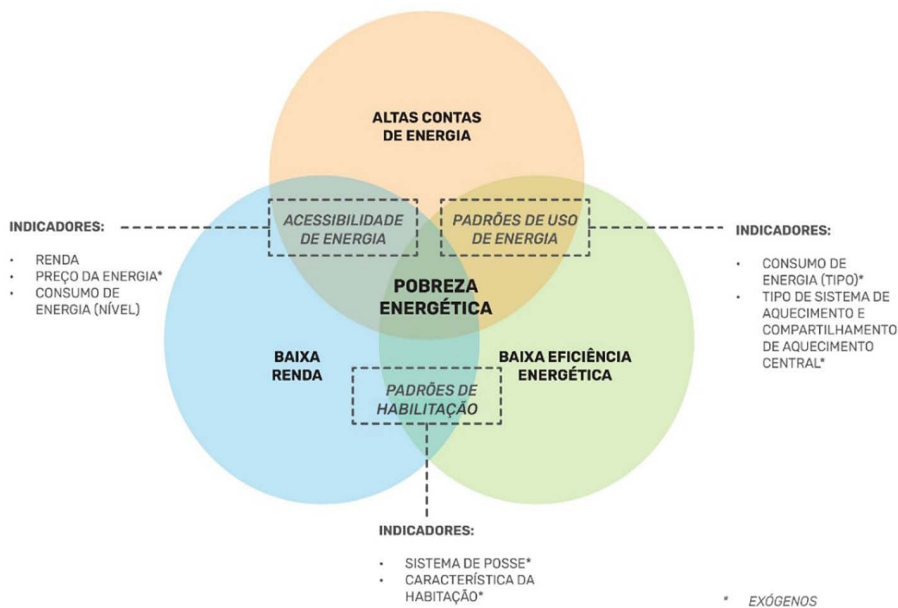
ALTAS CONTAS DE ENERGIA

INDICADORES:

- RENDA
- PREÇO DA ENERGIA*
- CONSUMO DE ENERGIA (NÍVEL)

ACESSIBILIDADE DE ENERGIA

PADRÕES DE USO DE ENERGIA

INDICADORES:

- CONSUMO DE ENERGIA (TIPO)*
- TIPO DE SISTEMA DE AQUECIMENTO E COMPARTILHAMENTO DE AQUECIMENTO CENTRAL*

POBREZA ENERGÉTICA

BAIXA RENDA

BAIXA EFICIÊNCIA ENERGÉTICA

PADRÕES DE HABILITAÇÃO

INDICADORES:

- SISTEMA DE POSSE*
- CARACTERÍSTICA DA HABITAÇÃO*

* EXÓGENOS